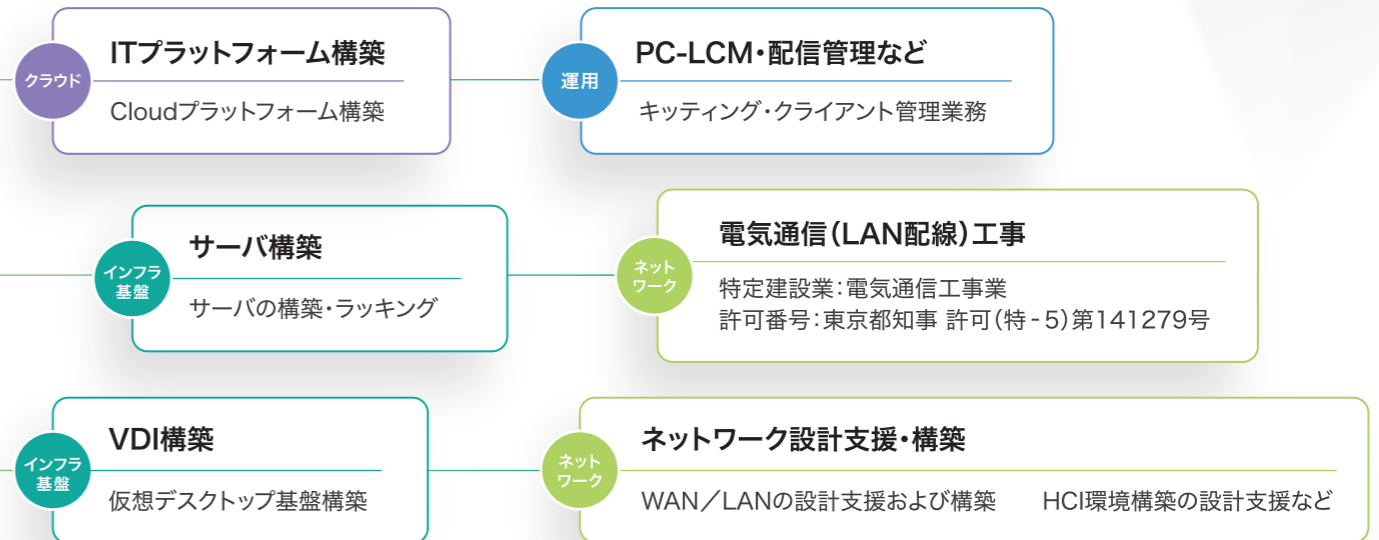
クラウド
ITプラットフォーム構築
Cloudプラットフォーム構築

運用
PC-LCM・配信管理など
キッティング・クライアント管理業務

インフラ基盤
サーバ構築
サーバの構築・ラッキング

ネットワーク
電気通信(LAN配線)工事
特定建設業:電気通信工事業
許可番号:東京都知事 許可(特-5)第141279号

インフラ基盤
VDI構築
仮想デスクトップ基盤構築

ネットワーク
ネットワーク設計支援・構築
WAN/LANの設計支援および構築　HCI環境構築の設計支援など